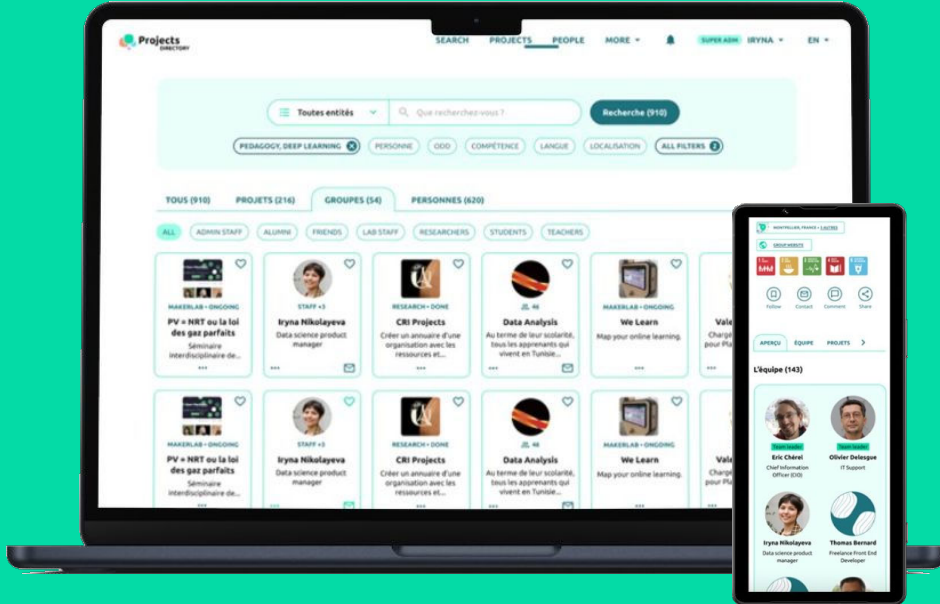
Projects DIRECTORY

SEARCH PROJECTS PEOPLE MORE SUPER ADM IRYNA EN

Toutes entités Que recherchez-vous ? Recherche (910)

PEDAGOGY, DEEP LEARNING PERSONNE ODD COMPÉTENCE LANGUE LOCALISATION ALL FILTERS 2

TOUS (910) PROJETS (216) GROUPES (54) PERSONNES (620)

ALL ADMIN STAFF ALUMNI FRIENDS LAB STAFF RESEARCHERS STUDENTS TEACHERS

MAKERLAB • ONGOING
PV = NRT ou la loi des gaz parfaits
Séminaire interdisciplinaire de...

STAFF +3
Iryna Nikolayeva
Data science product manager

RESEARCH • DONE
CRI Projects
Créer un annuaire d'une organisation avec les ressources et...

46
Data Analysis
Au terme de leur scolarité, tous les apprenants qui vivent en Tunisie...

MAKERLAB • ONGOING
We Learn
Map your online learning.

Vale
Charge
pour Pla

MAKERLAB • ONGOING
PV = NRT ou la loi des gaz parfaits
Séminaire interdisciplinaire de...

STAFF +3
Iryna Nikolayeva
Data science product manager

RESEARCH • DONE
CRI Projects
Créer un annuaire d'une organisation avec les ressources et...

46
Data Analysis
Au terme de leur scolarité, tous les apprenants qui vivent en Tunisie...

MAKERLAB • ONGOING
We Learn
Map your online learning.

Vale
Charge
pour Pla

MONTPELLIER, FRANCE • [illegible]
GROUP WEBSITE

Follow Contact Comment Share

APERÇU ÉQUIPE PROJETS

L'équipe (143)

Team leader
Eric Chérel
Chief Information Officer (CIO)

Team leader
Olivier Delesgue
IT Support

Iryna Nikolayeva
Data science product manager

Thomas Bernard
Freelance Front End Developer